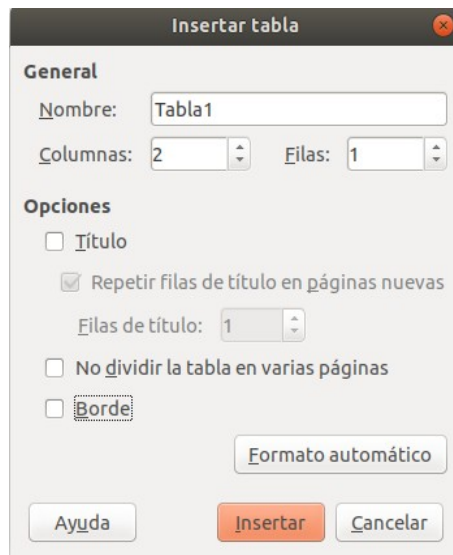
Insertar tabla

General

Nombre: Tabla1

Columnas: 2 Filas: 1

Opciones

Título

Repetir filas de título en páginas nuevas

Filas de título: 1

No dividir la tabla en varias páginas

Borde

Formato automático

Ayuda

Insertar

Cancelar